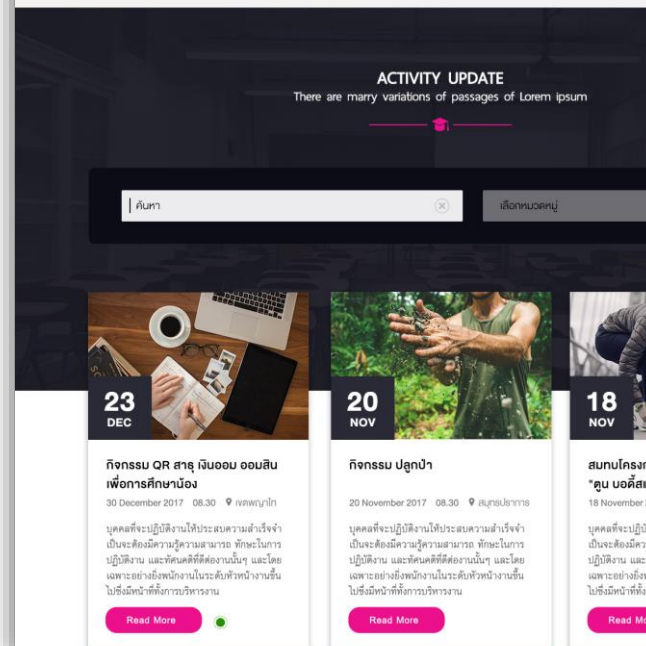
ACTIVITY UPDATE

There are marry variations of passages of Lorem ipsum

ค้นหา

เลือกหมวดหมู่

23
DEC

กิจกรรม QR สาธุ เงินออม ออมสิน เพื่อการศึกษาน้อง

30 December 2017 08.30 เขตพญาไท

บุคคลที่จะปฏิบัติงานให้ประสบความสำเร็จจำเป็นจะต้องมีความรู้ความสามารถ ทักษะในการปฏิบัติงาน และทัศนคติที่ดีต่องานนั้นๆ และโดยเฉพาะอย่างยิ่งพนักงานในระดับหัวหน้างานขึ้นไปซึ่งมีหน้าที่ทั้งการบริหารงาน

Read More

20
NOV

กิจกรรม ปลูกป่า

20 November 2017 08.30 สมุทรปราการ

บุคคลที่จะปฏิบัติงานให้ประสบความสำเร็จจำเป็นจะต้องมีความรู้ความสามารถ ทักษะในการปฏิบัติงาน และทัศนคติที่ดีต่องานนั้นๆ และโดยเฉพาะอย่างยิ่งพนักงานในระดับหัวหน้างานขึ้นไปซึ่งมีหน้าที่ทั้งการบริหารงาน

Read More

18
NOV

สมทบโครง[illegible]
"ตูน บอดี้ส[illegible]

18 November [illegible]

บุคคลที่จะปฏิบั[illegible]
เป็นจะต้องมีคว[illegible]
ปฏิบัติงาน แล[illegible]
เฉพาะอย่างยิ่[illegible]
ไปซึ่งมีหน้าที่ทั้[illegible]

Read Mo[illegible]